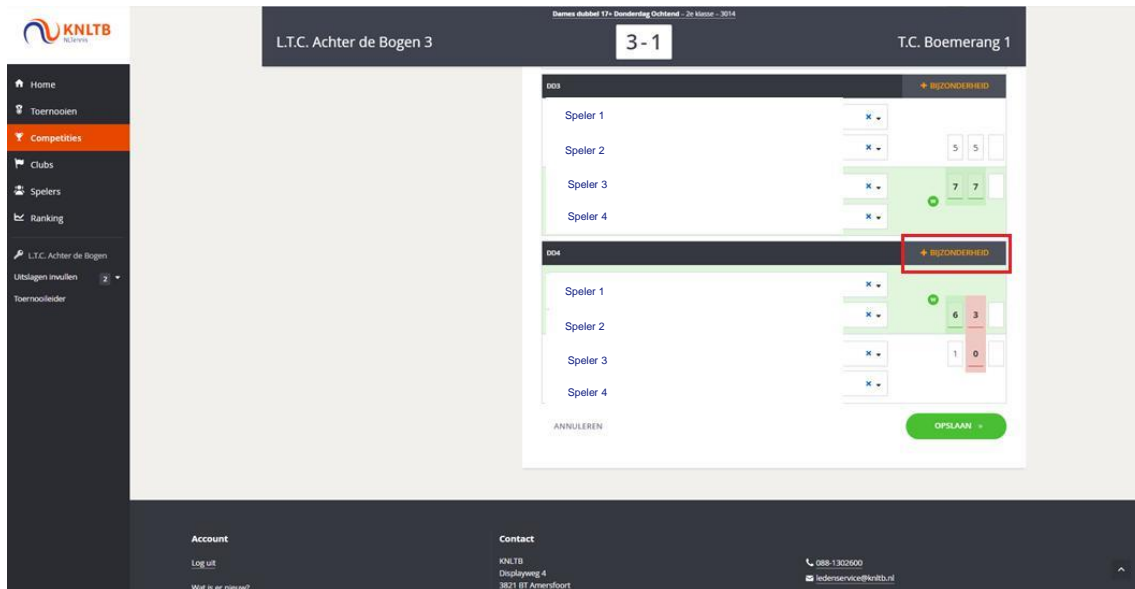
KNLTB
NLTennis

Home
Toernooien
Competities
Clubs
Spelers
Ranking

L.T.C. Achter de Bogen
Uitslagen invullen 2
Toernooileider

Dames dubbel 17+ Donderdag Ochtend - 2e klasse - 3014
L.T.C. Achter de Bogen 3
3 - 1
T.C. Boemerang 1

DD3
+ BIJZONDERHEID
Speler 1
Speler 2
5 5
Speler 3
7 7
Speler 4

DD4
+ BIJZONDERHEID
Speler 1
Speler 2
6 3
Speler 3
1 0
Speler 4

ANNULEREN
OPSLAAN »

Account
Log uit
Wat is er nieuw?

Contact
KNLTB
Displayweg 4
3821 BT Amersfoort

088-1302600
ledenservice@knltb.nl